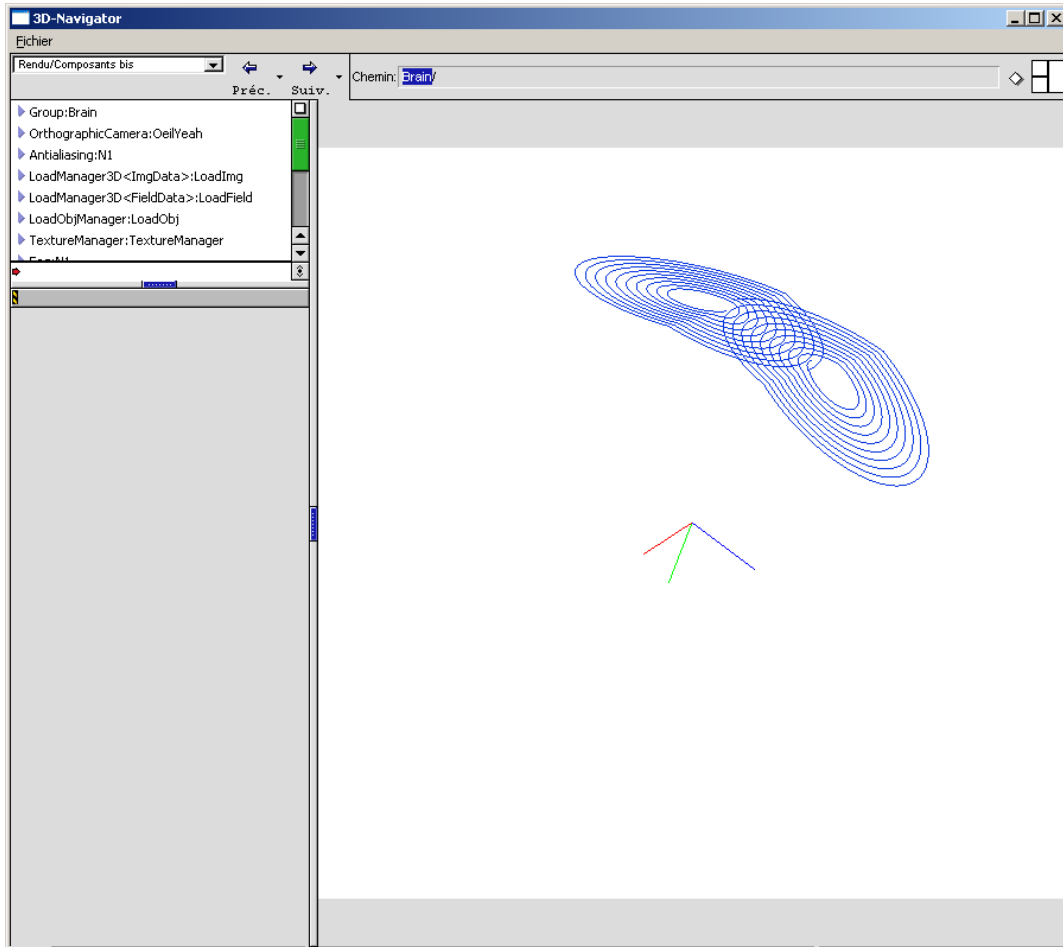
3D-Navigator

Fichier

Rendu/Composants bis

Préc.

Suiv.

Chemin: Brain/

Group:Brain

OrthographicCamera:OeilYeah

Antialiasing:N1

LoadManager3D<ImgData>:LoadImg

LoadManager3D<FieldData>:LoadField

LoadObjManager:LoadObj

TextureManager:TextureManager

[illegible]